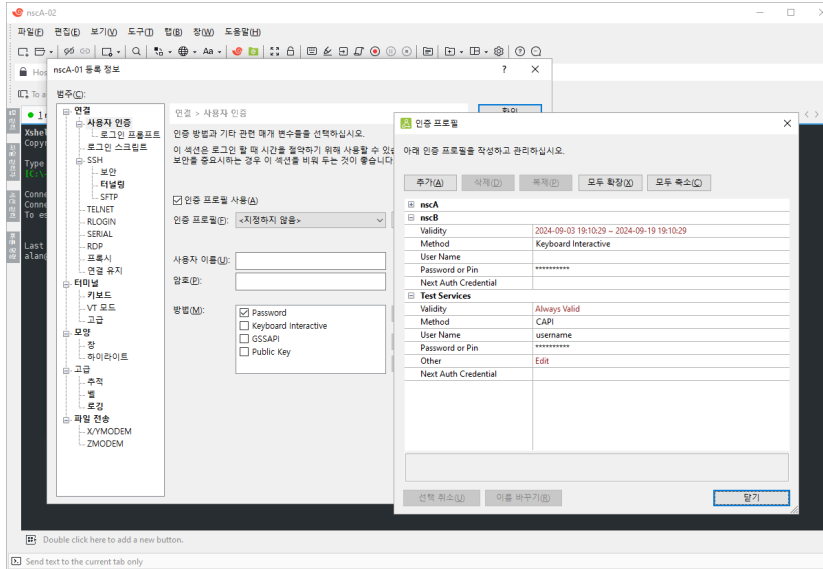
nscA-02

파일(F) 편집(E) 보기(V) 도구(T) 탭(B) 창(W) 도움말(H)

Hos

To a

1

Xshe
Copy

Type
[C:\

Conn
Conn
To e

Last
alan

nscA-01 등록 정보 ? ×

범주(C):

연결
사용자 인증
로그인 프롬프트
로그인 스크립트
SSH
보안
터널링
SFTP
TELNET
RLOGIN
SERIAL
RDP
프록시
연결 유지
터미널
키보드
VT 모드
고급
모양
창
하이라이트
고급
추적
벨
로깅
파일 전송
X/YMODEM
ZMODEM

연결 > 사용자 인증

인증 방법과 기타 관련 매개 변수를 선택하십시오.

이 섹션은 로그인 할 때 시간을 절약하기 위해 사용할 수 있
보안을 중요시하는 경우 이 섹션을 비워 두는 것이 좋습니다

인증 프로필 사용(A)

인증 프로필(F): <지정하지 않음>

사용자 이름(U):

암호(P):

방법(M):
Password
Keyboard Interactive
GSSAPI
Public Key

확인

인증 프로필 ×

아래 인증 프로필을 작성하고 관리하십시오.

추가(A) 삭제(D) 복제(P) 모두 확장(X) 모두 축소(C)

| nscA | |
|---|---|
| nscB | |
| Validity | 2024-09-03 19:10:29 ~ 2024-09-19 19:10:29 |
| Method | Keyboard Interactive |
| User Name | |
| Password or Pin | ********** |
| Next Auth Credential | |
| Test Services | |
| Validity | Always Valid |
| Method | CAPI |
| User Name | username |
| Password or Pin | ********** |
| Other | Edit |
| Next Auth Credential | |

선택 취소(U) 이름 바꾸기(R) 닫기

Double click here to add a new button.

Send text to the current tab only